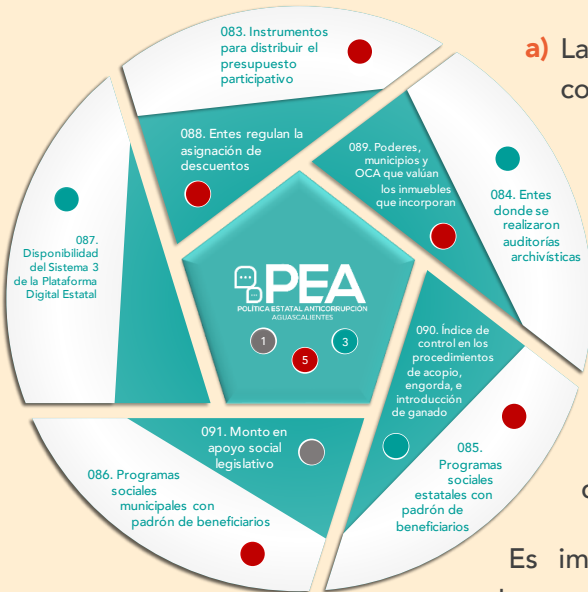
083. Instrumentos para distribuir el presupuesto participativo

a) La

co

088. Entes regulan la asignación de descuentos

089. Poderes, municipios y OCA que valúan los inmuebles que incorporan

084. Entes donde se realizaron auditorías archivísticas

087. Disponibilidad del Sistema 3 de la Plataforma Digital Estatal

PEA
POLÍTICA ESTATAL ANTICORRUPCIÓN
AGUASCALIENTES

1 5 3

090. Índice de control en los procedimientos de acopio, engorda, e introducción de ganado

091. Monto en apoyo social legislativo

085. Programas sociales estatales con padrón de beneficiarios

086. Programas sociales municipales con padrón de beneficiarios

Es im